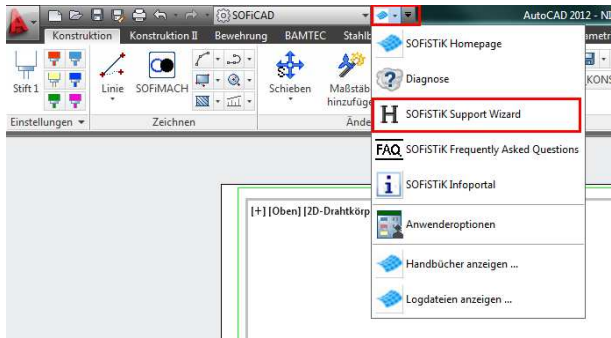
SOFiCAD
AutoCAD 2012 - N
Konstruktion
Konstruktion II
Bewehrung
BAMTEC
Stahlb
Stift 1
Linie
SOFiMACH
Schieben
Maßstäb hinzufüge
Einstellungen
Zeichnen
Ände
KONS
[+] [Oben] [2D-Drahtkörp
SOFiSTiK Homepage
Diagnose
SOFiSTiK Support Wizard
SOFiSTiK Frequently Asked Questions
SOFiSTiK Infoportal
Anwenderoptionen
Handbücher anzeigen ...
Logdateien anzeigen ...